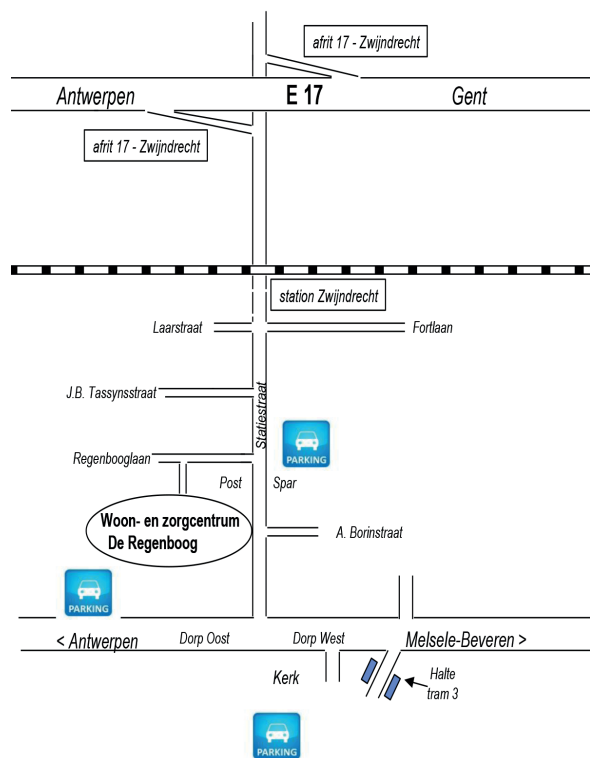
afrit 17 - Zwijndrecht

Antwerpen

E 17

Gent

afrit 17 - Zwijndrecht

station Zwijndrecht

Laarstraat

Fortlaan

J.B. Tassynsstraat

Statiestraat

PARKING

Regenbooglaan

Post

Spar

Woon- en zorgcentrum
De Regenboog

A. Borinstraat

PARKING

< Antwerpen

Dorp Oost

Dorp West

Melsele-Beveren >

Kerk

Halte
tram 3

PARKING